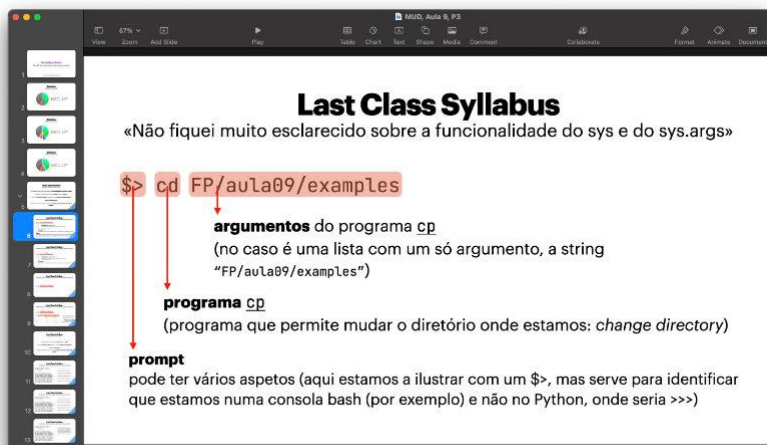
MUD, Aula 9, P3

View Zoom Add Slide Play Table Chart Text Shape Media Comment Collaborate Format Animate Document

67%

Last Class Syllabus

«Não fiquei muito esclarecido sobre a funcionalidade do sys e do sys.args»

$> cd FP/aula09/examples

argumentos do programa cp
(no caso é uma lista com um só argumento, a string "FP/aula09/examples")

programa cp
(programa que permite mudar o diretório onde estamos: change directory)

prompt
pode ter vários aspetos (aqui estamos a ilustrar com um $>, mas serve para identificar que estamos numa consola bash (por exemplo) e não no Python, onde seria >>>)